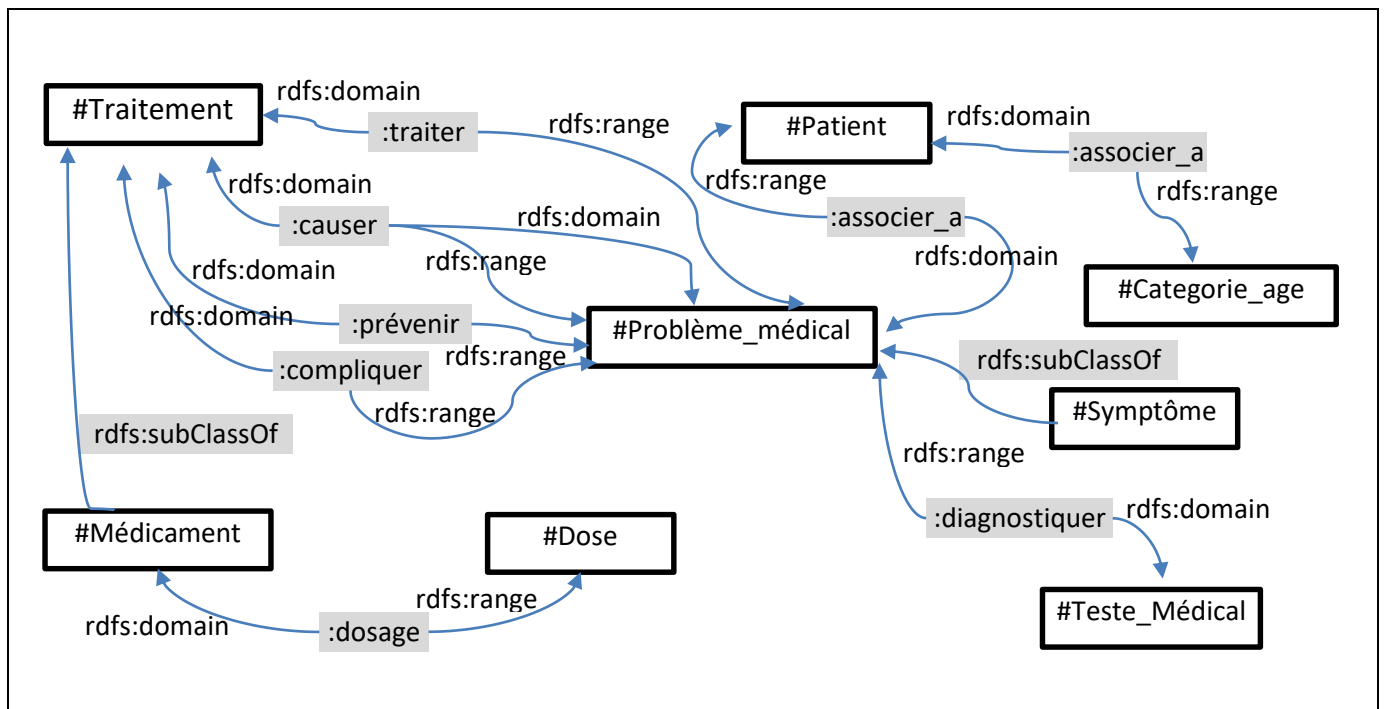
#Traitement

rdfs:domain

:traiter

rdfs:range

#Patient

rdfs:domain

:associer_a

rdfs:range

rdfs:domain

rdfs:range

:associer_a

:causer

rdfs:domain

rdfs:range

rdfs:domain

rdfs:domain

#Categorie_age

rdfs:domain

:prévenir

#Problème_médical

rdfs:range

:compliquer

rdfs:subClassOf

rdfs:range

#Symptôme

rdfs:subClassOf

rdfs:range

:diagnostiquer

rdfs:domain

#Médicament

#Dose

rdfs:range

rdfs:domain

:dosage

#Teste_Médical